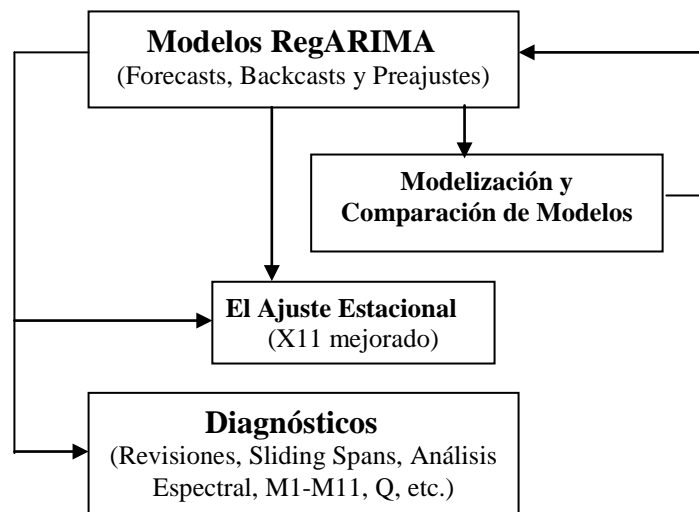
Modelos RegARIMA
(Forecasts, Backcasts y Preajustes)

Modelización y Comparación de Modelos

El Ajuste Estacional
(X11 mejorado)

Diagnósticos
(Revisiones, Sliding Spans, Análisis Espectral, M1-M11, Q, etc.)